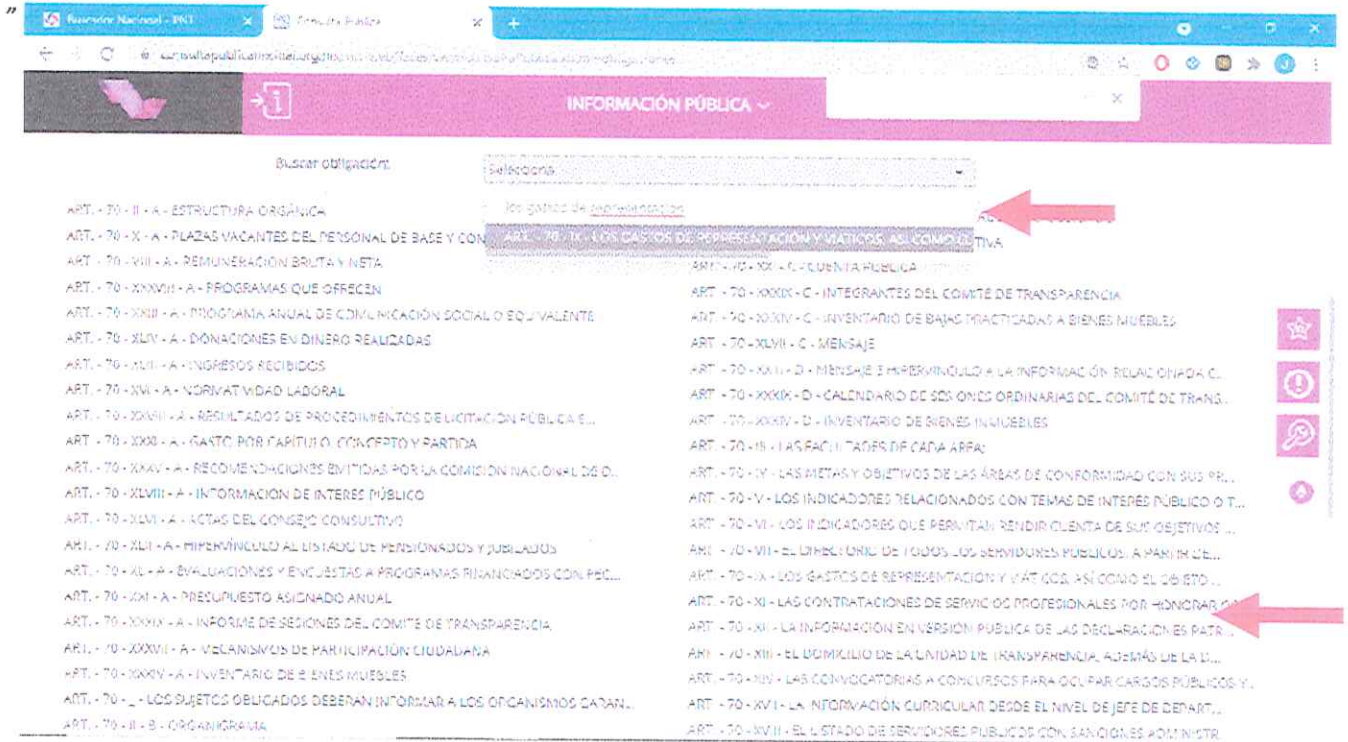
Buscador Nacional - PNT
Consulta Pública
+

INFORMACIÓN PÚBLICA

Buscar obligación: Selecciona

los gastos de representacion
ART. - 70 - IX - LOS GASTOS DE REPRESENTACION Y VIATICOS, ASI COMO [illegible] TIVA

ART. - 70 - II - A - ESTRUCTURA ORGÁNICA
ART. - 70 - X - A - PLAZAS VACANTES DEL PERSONAL DE BASE Y CON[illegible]
ART. - 70 - VIII - A - REMUNERACIÓN BRUTA Y NETA
ART. - 70 - XXXVIII - A - PROGRAMAS QUE OFRECEN
ART. - 70 - XXIII - A - PROGRAMA ANUAL DE COMUNICACIÓN SOCIAL O EQUIVALENTE
ART. - 70 - XLIV - A - DONACIONES EN DINERO REALIZADAS
ART. - 70 - XLIII - A - INGRESOS RECIBIDOS
ART. - 70 - XVI - A - NORMATIVIDAD LABORAL
ART. - 70 - XXVIII - A - RESULTADOS DE PROCEDIMIENTOS DE LICITACIÓN PÚBLICA E...
ART. - 70 - XXXI - A - GASTO POR CAPÍTULO, CONCEPTO Y PARTIDA
ART. - 70 - XXXV - A - RECOMENDACIONES EMITIDAS POR LA COMISIÓN NACIONAL DE D...
ART. - 70 - XLVIII - A - INFORMACIÓN DE INTERÉS PÚBLICO
ART. - 70 - XLVI - A - ACTAS DEL CONSEJO CONSULTIVO
ART. - 70 - XLII - A - HIPERVÍNCULO AL LISTADO DE PENSIONADOS Y JUBILADOS
ART. - 70 - XL - A - EVALUACIONES Y ENCUESTAS A PROGRAMAS FINANCIADOS CON REC...
ART. - 70 - XXI - A - PRESUPUESTO ASIGNADO ANUAL
ART. - 70 - XXXIX - A - INFORME DE SESIONES DEL COMITÉ DE TRANSPARENCIA
ART. - 70 - XXXVII - A - MECANISMOS DE PARTICIPACIÓN CIUDADANA
ART. - 70 - XXXIV - A - INVENTARIO DE BIENES MUEBLES
ART. - 70 - _ - LOS SUJETOS OBLIGADOS DEBERÁN INFORMAR A LOS ORGANISMOS GARAN...
ART. - 70 - II - B - ORGANIGRAMA

ART. - 70 - XXI - C - CUENTA PÚBLICA
ART. - 70 - XXXIX - C - INTEGRANTES DEL COMITÉ DE TRANSPARENCIA
ART. - 70 - XXXIV - C - INVENTARIO DE BAJAS PRACTICADAS A BIENES MUEBLES
ART. - 70 - XLVII - C - MENSAJE
ART. - 70 - XXIII - D - MENSAJE E HIPERVÍNCULO A LA INFORMACIÓN RELACIONADA C...
ART. - 70 - XXXIX - D - CALENDARIO DE SESIONES ORDINARIAS DEL COMITÉ DE TRANS...
ART. - 70 - XXXIV - D - INVENTARIO DE BIENES INMUEBLES
ART. - 70 - III - LAS FACULTADES DE CADA ÁREA;
ART. - 70 - IV - LAS METAS Y OBJETIVOS DE LAS ÁREAS DE CONFORMIDAD CON SUS PR...
ART. - 70 - V - LOS INDICADORES RELACIONADOS CON TEMAS DE INTERÉS PÚBLICO O T...
ART. - 70 - VI - LOS INDICADORES QUE PERMITAN RENDIR CUENTA DE SUS OBJETIVOS ...
ART. - 70 - VII - EL DIRECTORIO DE TODOS LOS SERVIDORES PÚBLICOS, A PARTIR DE...
ART. - 70 - IX - LOS GASTOS DE REPRESENTACIÓN Y VIÁTICOS, ASÍ COMO EL OBJETO ...
ART. - 70 - XI - LAS CONTRATACIONES DE SERVICIOS PROFESIONALES POR HONORAR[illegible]
ART. - 70 - XII - LA INFORMACIÓN EN VERSIÓN PÚBLICA DE LAS DECLARACIONES PATR...
ART. - 70 - XIII - EL DOMICILIO DE LA UNIDAD DE TRANSPARENCIA, ADEMÁS DE LA D...
ART. - 70 - XIV - LAS CONVOCATORIAS A CONCURSOS PARA OCUPAR CARGOS PÚBLICOS Y...
ART. - 70 - XVII - LA INFORMACIÓN CURRICULAR DESDE EL NIVEL DE JEFE DE DEPART...
ART. - 70 - XVIII - EL LISTADO DE SERVIDORES PÚBLICOS CON SANCIONES ADMINISTR...